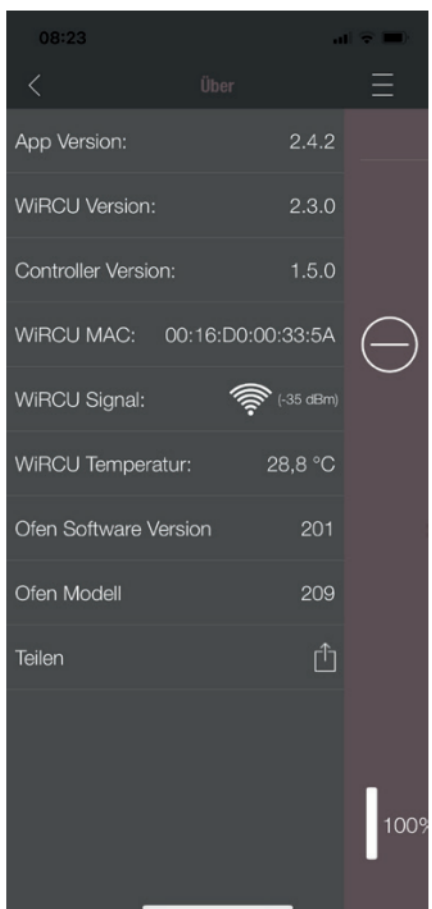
08:23

Über

App Version: 2.4.2

WiRCU Version: 2.3.0

Controller Version: 1.5.0

WiRCU MAC: 00:16:D0:00:33:5A

WiRCU Signal: (-35 dBm)

WiRCU Temperatur: 28,8 °C

Ofen Software Version 201

Ofen Modell 209

Teilen

100%